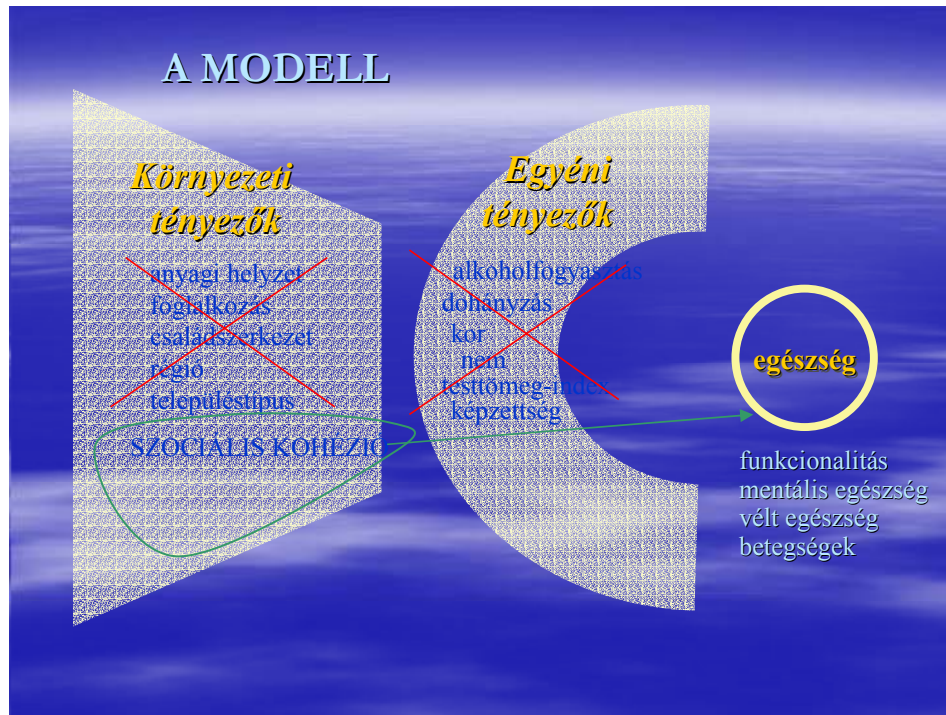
A MODELL

Környezeti tényezők

anyagi helyzet
foglalkozás
családszerkezet
régió
településtípus

SZOCIÁLIS KOHÉZIÓ

Egyéni tényezők

alkoholfogyasztás
dohányzás
kor
nem
testtömeg-index
képzettség

egészség

funkcionalitás
mentális egészség
vélt egészség
betegségek